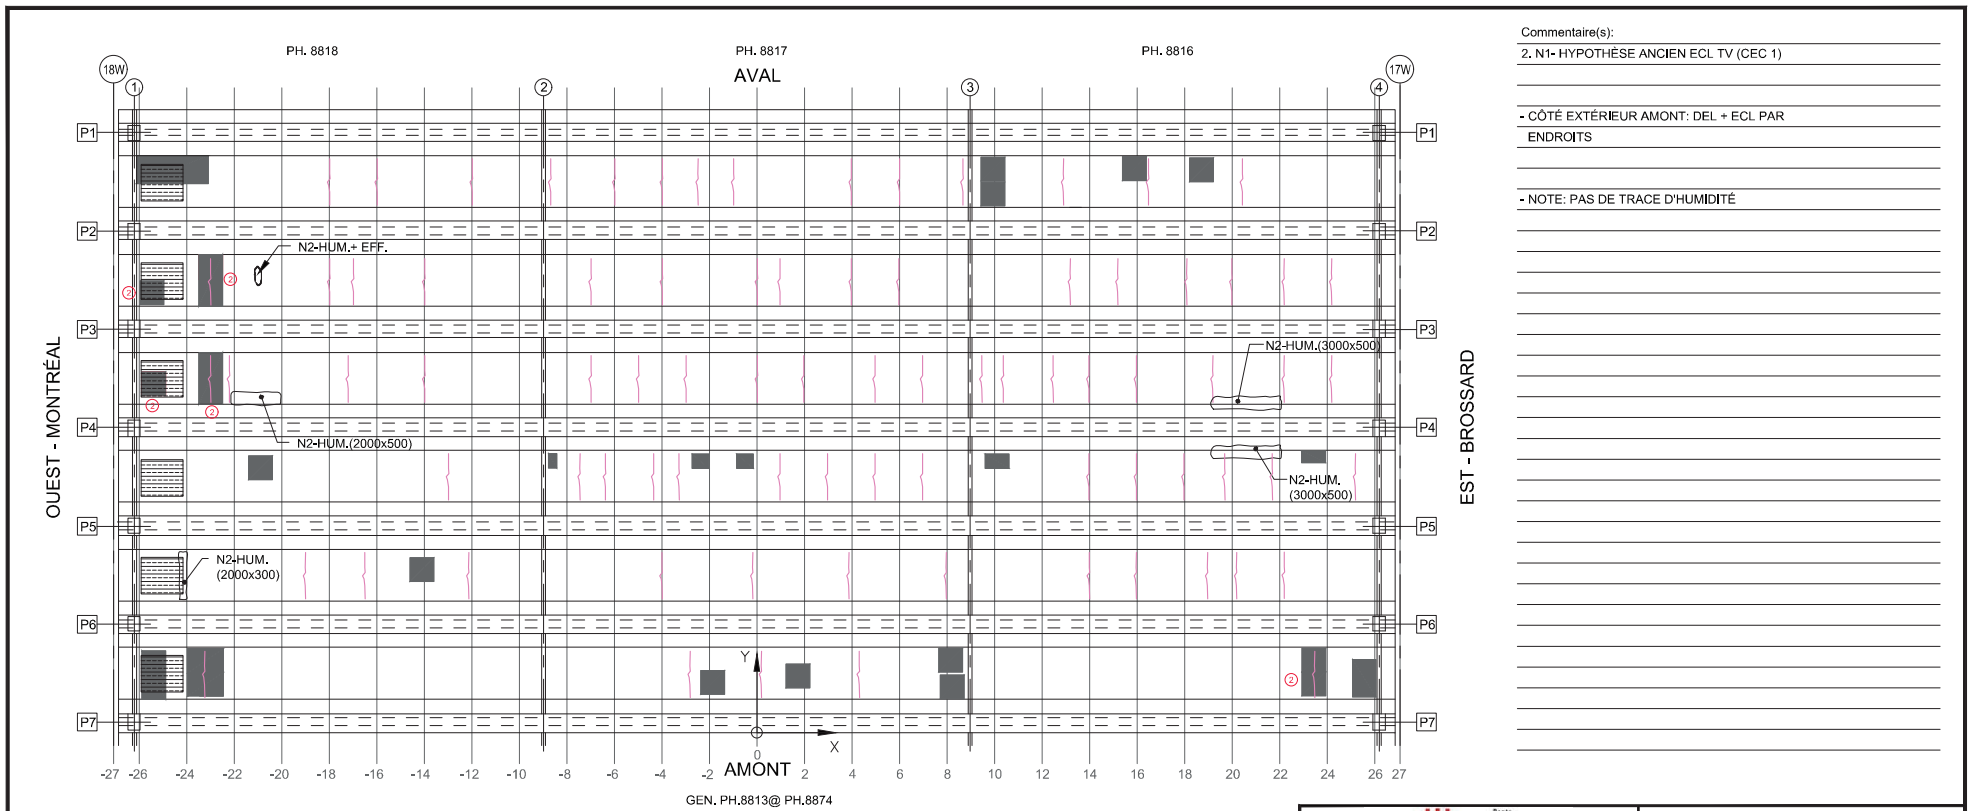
PH. 8818

PH. 8817

PH. 8816

AVAL

18W

17W

1

2

3

4

P1

P2

P3

P4

P5

P6

P7

N2-HUM.+ EFF.

N2-HUM.(2000x500)

N2-HUM.(3000x500)

N2-HUM.
(3000x500)

N2-HUM.
(2000x300)

OUEST - MONTRÉAL

EST - BROSSARD

Y

X

0

AMONT

-27 -26 -24 -22 -20 -18 -16 -14 -12 -10 -8 -6 -4 -2 2 4 6 8 10 12 14 16 18 20 22 24 26 27

GEN. PH.8813@ PH.8874

Commentaire(s):

2. N1- HYPOTHÈSE ANCIEN ECL TV (CEC 1)

- CÔTÉ EXTÉRIEUR AMONT: DEL + ECL PAR ENDROITS

- NOTE: PAS DE TRACE D'HUMIDITÉ